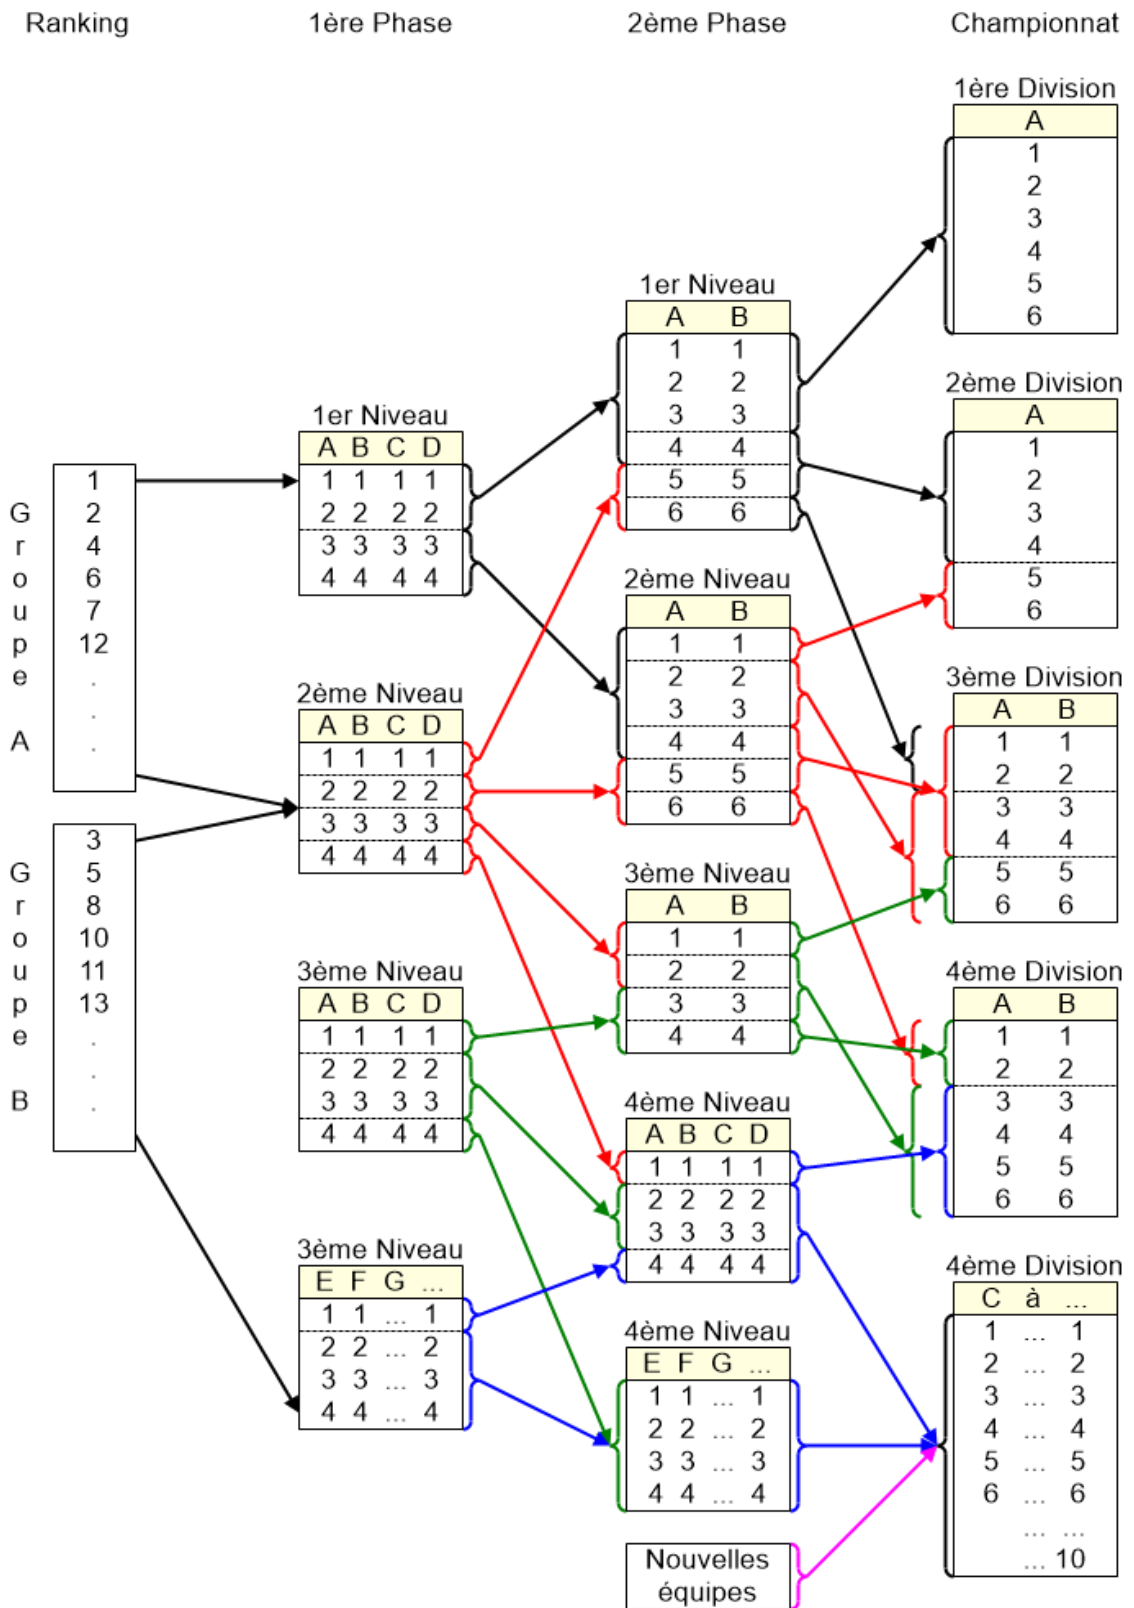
Ranking

Groupe A

| 1 |
|---|
| 2 |
| 4 |
| 6 |
| 7 |
| 12 |
| . |
| . |
| . |

Groupe B

| 3 |
|---|
| 5 |
| 8 |
| 10 |
| 11 |
| 13 |
| . |
| . |
| . |

1ère Phase

1er Niveau

| A | B | C | D |
|---|---|---|---|
| 1 | 1 | 1 | 1 |
| 2 | 2 | 2 | 2 |
| 3 | 3 | 3 | 3 |
| 4 | 4 | 4 | 4 |

2ème Niveau

| A | B | C | D |
|---|---|---|---|
| 1 | 1 | 1 | 1 |
| 2 | 2 | 2 | 2 |
| 3 | 3 | 3 | 3 |
| 4 | 4 | 4 | 4 |

3ème Niveau

| A | B | C | D |
|---|---|---|---|
| 1 | 1 | 1 | 1 |
| 2 | 2 | 2 | 2 |
| 3 | 3 | 3 | 3 |
| 4 | 4 | 4 | 4 |

3ème Niveau

| E | F | G | ... |
|---|---|---|---|
| 1 | 1 | ... | 1 |
| 2 | 2 | ... | 2 |
| 3 | 3 | ... | 3 |
| 4 | 4 | ... | 4 |

2ème Phase

1er Niveau

| A | B |
|---|---|
| 1 | 1 |
| 2 | 2 |
| 3 | 3 |
| 4 | 4 |
| 5 | 5 |
| 6 | 6 |

2ème Niveau

| A | B |
|---|---|
| 1 | 1 |
| 2 | 2 |
| 3 | 3 |
| 4 | 4 |
| 5 | 5 |
| 6 | 6 |

3ème Niveau

| A | B |
|---|---|
| 1 | 1 |
| 2 | 2 |
| 3 | 3 |
| 4 | 4 |

4ème Niveau

| A | B | C | D |
|---|---|---|---|
| 1 | 1 | 1 | 1 |
| 2 | 2 | 2 | 2 |
| 3 | 3 | 3 | 3 |
| 4 | 4 | 4 | 4 |

4ème Niveau

| E | F | G | ... |
|---|---|---|---|
| 1 | 1 | ... | 1 |
| 2 | 2 | ... | 2 |
| 3 | 3 | ... | 3 |
| 4 | 4 | ... | 4 |

Nouvelles équipes

Championnat

1ère Division

| A |
|---|
| 1 |
| 2 |
| 3 |
| 4 |
| 5 |
| 6 |

2ème Division

| A |
|---|
| 1 |
| 2 |
| 3 |
| 4 |
| 5 |
| 6 |

3ème Division

| A | B |
|---|---|
| 1 | 1 |
| 2 | 2 |
| 3 | 3 |
| 4 | 4 |
| 5 | 5 |
| 6 | 6 |

4ème Division

| A | B |
|---|---|
| 1 | 1 |
| 2 | 2 |
| 3 | 3 |
| 4 | 4 |
| 5 | 5 |
| 6 | 6 |

4ème Division

| C | à | ... |
|---|---|---|
| 1 | ... | 1 |
| 2 | ... | 2 |
| 3 | ... | 3 |
| 4 | ... | 4 |
| 5 | ... | 5 |
| 6 | ... | 6 |
| | ... | ... |
| | ... | 10 |